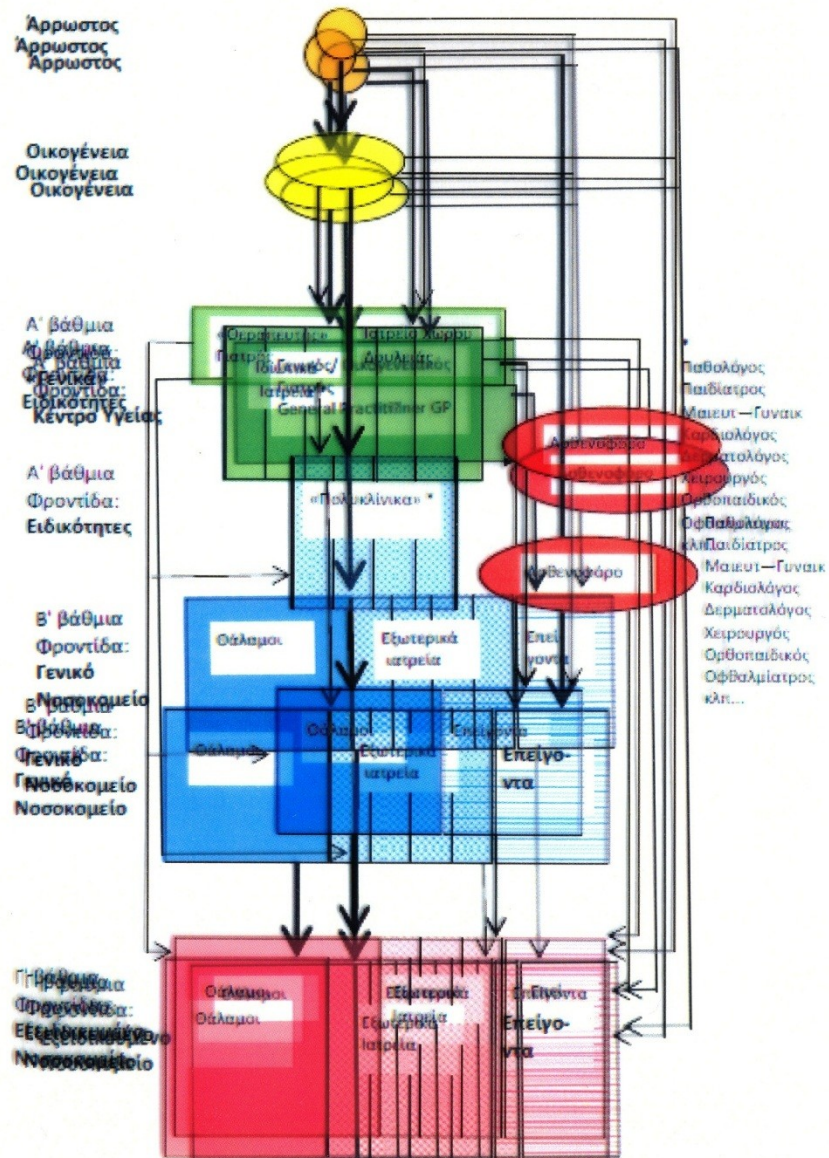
Άρρωστος
Άρρωστος
Άρρωστος

Οικογένεια
Οικογένεια
Οικογένεια

Α' βάθμια
Α' βάθμια
Φροντίδα
Φροντίδα:
Γενικός
Ειδικότητες
Κέντρο Υγείας

«Θεραπευτές» Πατρός
Ιατρεία Χώρου Δουλειάς
Γενικός/ Οικογενειακός Ιατρός
Ιδιωτικό Ιατρείο
General Practitioner GP

Ασθενοφόρο
Ασθενοφόρο

Α' βάθμια
Φροντίδα:
Ειδικότητες

«Πολυκλινικά» *

Ασθενοφόρο

Παθολόγος
Παιδίατρος
Μαιευτ—Γυναικ
Καρδιολόγος
Δερματολόγος
Χειρουργός
Ορθοπαιδικός
Οφθαλμίατρος
κλπ...

Παθολόγος
Παιδίατρος
Μαιευτ—Γυναικ
Καρδιολόγος
Δερματολόγος
Χειρουργός
Ορθοπαιδικός
Οφθαλμίατρος
κλπ...

Β' βάθμια
Φροντίδα:
Γενικό
Νοσοκομείο

Θάλαμοι
Εξωτερικά ιατρεία
Επείγοντα

Β' βάθμια
Β' βάθμια
Φροντίδα:
Φροντίδα:
Γενικό
Γενικό
Νοσοκομείο
Νοσοκομείο

Θάλαμοι
Θάλαμοι
Εξωτερικά ιατρεία
Επείγοντα
Επείγο-
ντα

Γ' βάθμια
Γ' βάθμια
Φροντίδα:
Φροντίδα:
Εξειδικευμένο
Εξειδικευμένο
Νοσοκομείο
Νοσοκομείο

Θάλαμοι
Θάλαμοι
Θάλαμοι
Εξωτερικά ιατρεία
Εξωτερικά ιατρεία
Επείγοντα
Επείγο-
ντα